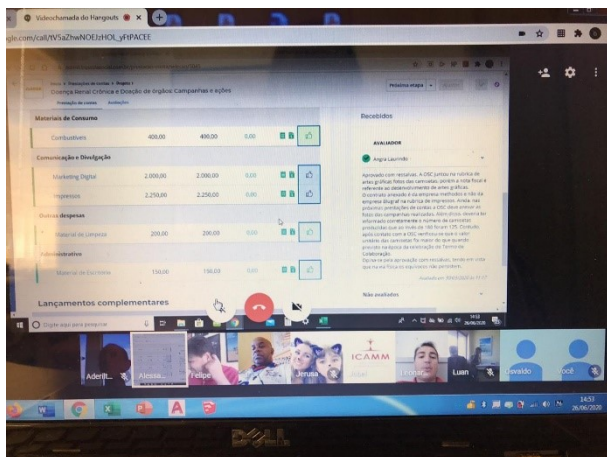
Videochamada do Hangouts

gle.com/call/tV5aZhwNOEJzHOL_yHtPACEE

Doença Renal Crônica e Doação de órgãos: Campanhas e ações

Próxima etapa

Prestação de contas

Materiais de Consumo

| Combustíveis | 400,00 | 400,00 | 0,00 |
|---|---|---|---|

Comunicação e Divulgação

| Marketing Digital | 2.000,00 | 2.000,00 | 0,00 |
|---|---|---|---|
| Impressos | 2.250,00 | 2.250,00 | 0,00 |

Outras despesas

| Material de Limpeza | 200,00 | 200,00 | 0,00 |
|---|---|---|---|

Administrativo

| Material de Escritório | 150,00 | 150,00 | 0,00 |
|---|---|---|---|

Lançamentos complementares

Recebidos

AVALIADOR

Angra Laurindo

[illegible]

Não avaliados

Digite aqui para pesquisar

14:53
26/06/2020

Aderit...
Alessa...
Felipe
Jerusa
ICAMM
Luan
Osvaldo
Você

14:53
26/06/2020

DELL